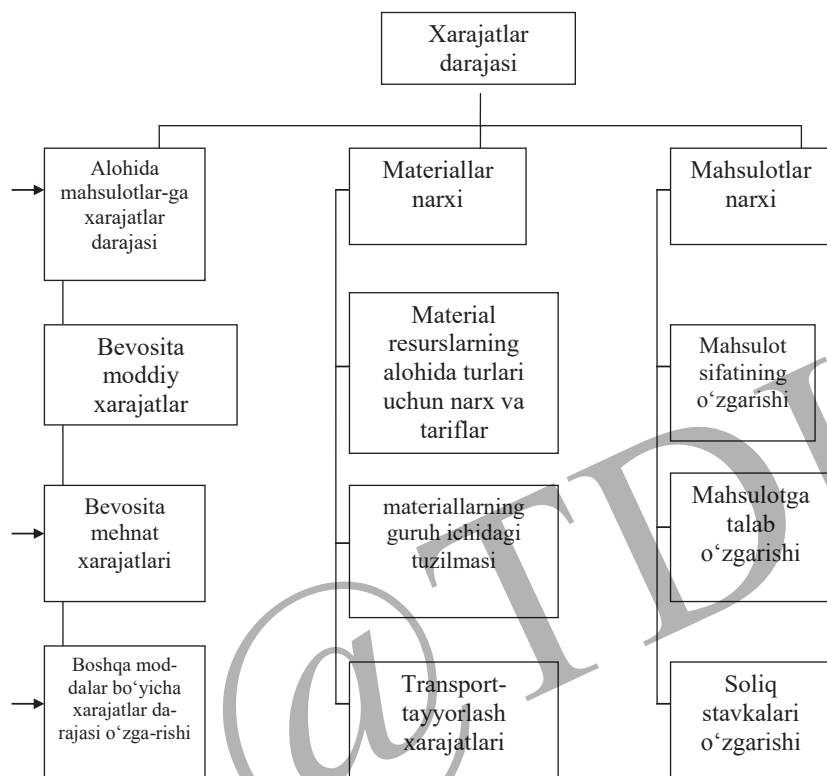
Xarajatlar darajasi

Alohida mahsulotlar-ga xarajatlar darajasi

Bevosita moddiy xarajatlar

Bevosita mehnat xarajatlari

Boshqa moddalar bo‘yicha xarajatlar darajasi o‘zga-rishi

Materiallar narxi

Material resurslarning alohida turlari uchun narx va tariflar

materiallarning guruh ichidagi tuzilmasi

Transport-tayyorlash xarajatlari

Mahsulotlar narxi

Mahsulot sifatining o‘zgarishi

Mahsulotga talab o‘zgarishi

Soliq stavkalari o‘zgarishi

@TDI